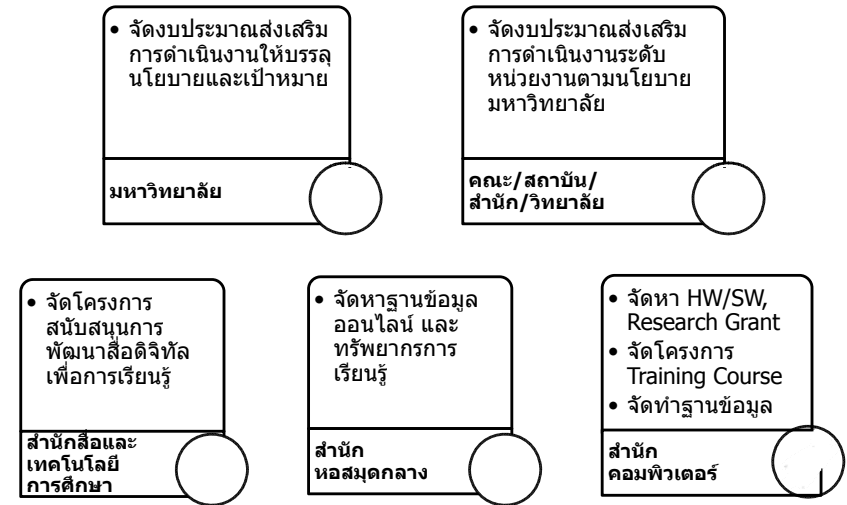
• จัดงบประมาณส่งเสริมการดำเนินงานให้บรรลุนโยบายและเป้าหมาย

มหาวิทยาลัย

• จัดงบประมาณส่งเสริมการดำเนินงานระดับหน่วยงานตามนโยบายมหาวิทยาลัย

คณะ/สถาบัน/สำนัก/วิทยาลัย

• จัดโครงการสนับสนุนการพัฒนาสื่อดิจิทัลเพื่อการเรียนรู้

สำนักสื่อและเทคโนโลยีการศึกษา

• จัดหาฐานข้อมูลออนไลน์ และทรัพยากรการเรียนรู้

สำนักหอสมุดกลาง

• จัดหา HW/SW, Research Grant
• จัดโครงการ Training Course
• จัดทำฐานข้อมูล

สำนักคอมพิวเตอร์